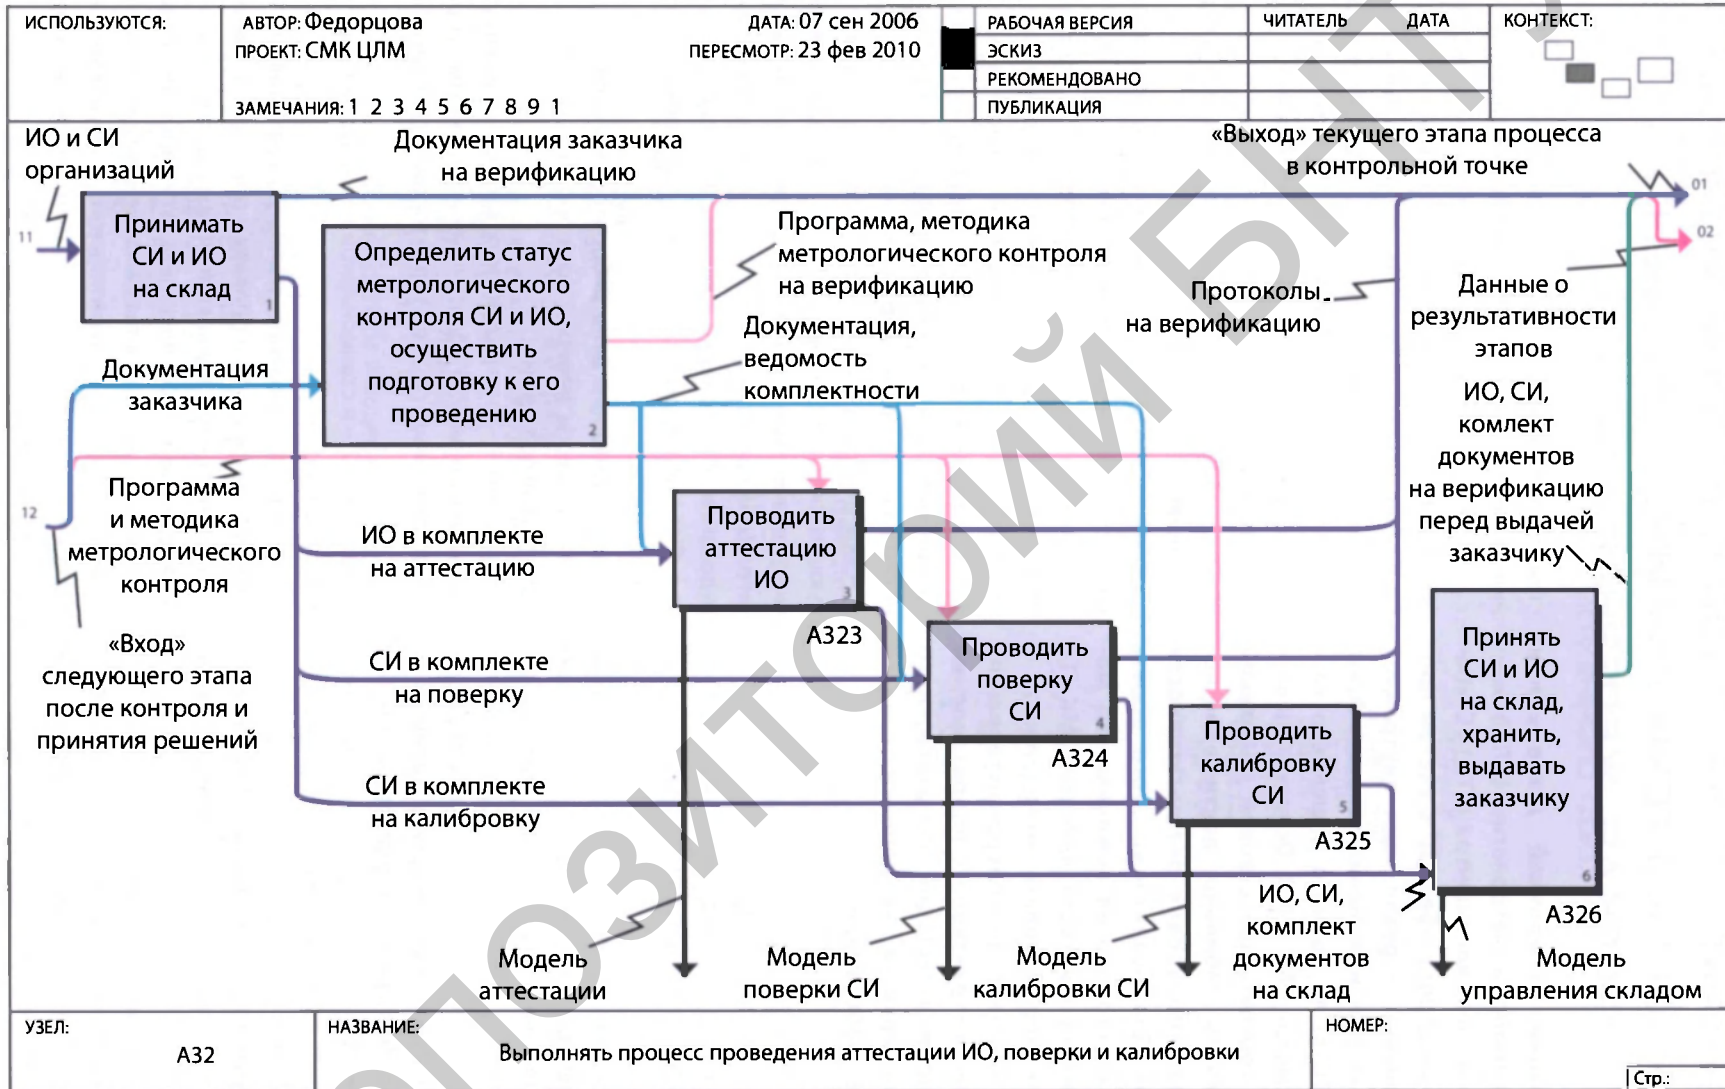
ИСПОЛЬЗУЮТСЯ: | АВТОР: Федорцова | ДАТА: 07 сен 2006 | РАБОЧАЯ ВЕРСИЯ | ЧИТАТЕЛЬ | ДАТА | КОНТЕКСТ:
ПРОЕКТ: СМК ЦЛМ | ПЕРЕСМОТР: 23 фев 2010 | ЭСКИЗ
РЕКОМЕНДОВАНО
ЗАМЕЧАНИЯ: 1 2 3 4 5 6 7 8 9 1 | ПУБЛИКАЦИЯ

ИО и СИ организаций

Документация заказчика на верификацию

«Выход» текущего этапа процесса в контрольной точке

01

02

11

Принимать СИ и ИО на склад

1

Определить статус метрологического контроля СИ и ИО, осуществить подготовку к его проведению

2

Программа, методика метрологического контроля на верификацию

Документация, ведомость комплектности

Протоколы на верификацию

Данные о результативности этапов

ИО, СИ, комлект документов на верификацию перед выдачей заказчику

Документация заказчика

12

Программа и методика метрологического контроля

«Вход» следующего этапа после контроля и принятия решений

ИО в комплекте на аттестацию

Проводить аттестацию ИО

3

A323

СИ в комплекте на поверку

Проводить поверку СИ

4

A324

СИ в комплекте на калибровку

Проводить калибровку СИ

5

A325

Принять СИ и ИО на склад, хранить, выдавать заказчику

6

A326

ИО, СИ, комплект документов на склад

Модель аттестации

Модель поверки СИ

Модель калибровки СИ

Модель управления складом

УЗЕЛ: A32 | НАЗВАНИЕ: Выполнять процесс проведения аттестации ИО, поверки и калибровки | НОМЕР: | Стр.: